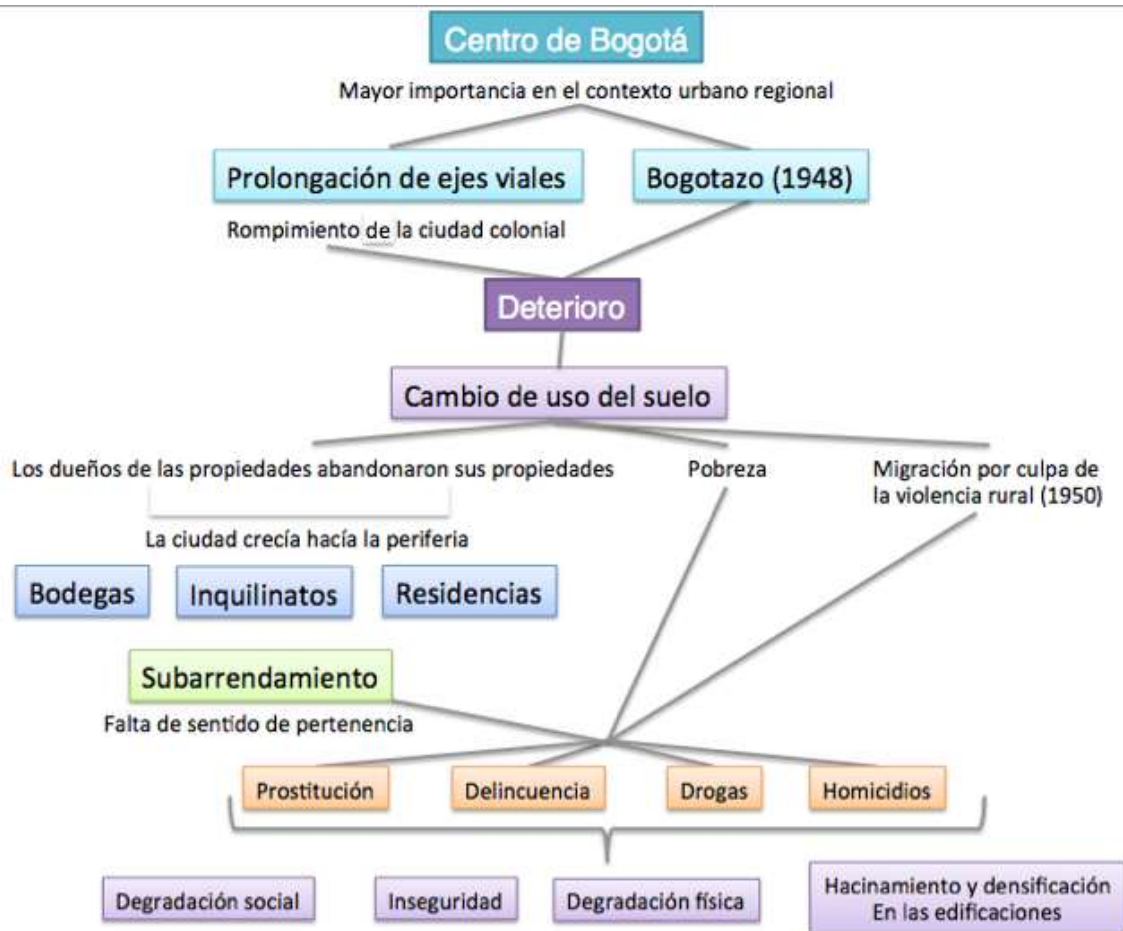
Centro de Bogotá

Mayor importancia en el contexto urbano regional

Prolongación de ejes viales

Bogotazo (1948)

Rompimiento de la ciudad colonial

Deterioro

Cambio de uso del suelo

Los dueños de las propiedades abandonaron sus propiedades

Pobreza

Migración por culpa de la violencia rural (1950)

La ciudad crecía hacía la periferia

Bodegas

Inquilinatos

Residencias

Subarrendamiento

Falta de sentido de pertenencia

Prostitución

Delincuencia

Drogas

Homicidios

Degradación social

Inseguridad

Degradación física

Hacinamiento y densificación En las edificaciones